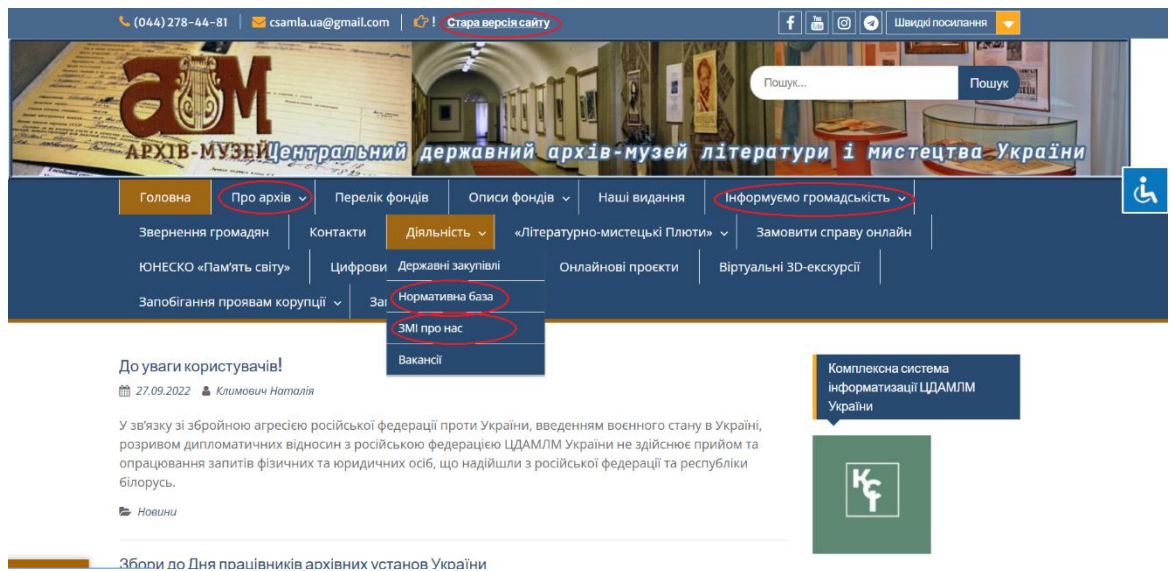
(044) 278-44-81 | csamla.ua@gmail.com | ! Стара версія сайту

Швидкі посилання

Пошук... Пошук

АРХІВ-МУЗЕЙ Центральний державний архів-музей літератури і мистецтва України

Головна | Про архів | Перелік фондів | Описи фондів | Наші видання | Інформуємо громадськість
Звернення громадян | Контакти | Діяльність | «Літературно-мистецькі Плюти» | Замовити справу онлайн
ЮНЕСКО «Пам'ять світу» | Цифрови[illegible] | Онлайнові проєкти | Віртуальні 3D-екскурсії
Запобігання проявам корупції | За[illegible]

Державні закупівлі
Нормативна база
ЗМІ про нас
Вакансії

До уваги користувачів!

27.09.2022 Климович Наталія

У зв'язку зі збройною агресією російської федерації проти України, введенням воєнного стану в Україні, розривом дипломатичних відносин з російською федерацією ЦДАМЛМ України не здійснює прийом та опрацювання запитів фізичних та юридичних осіб, що надійшли з російської федерації та республіки білорусь.

Новини

Збори до Дня працівників архівних установ України

Комплексна система інформатизації ЦДАМЛМ України

КС